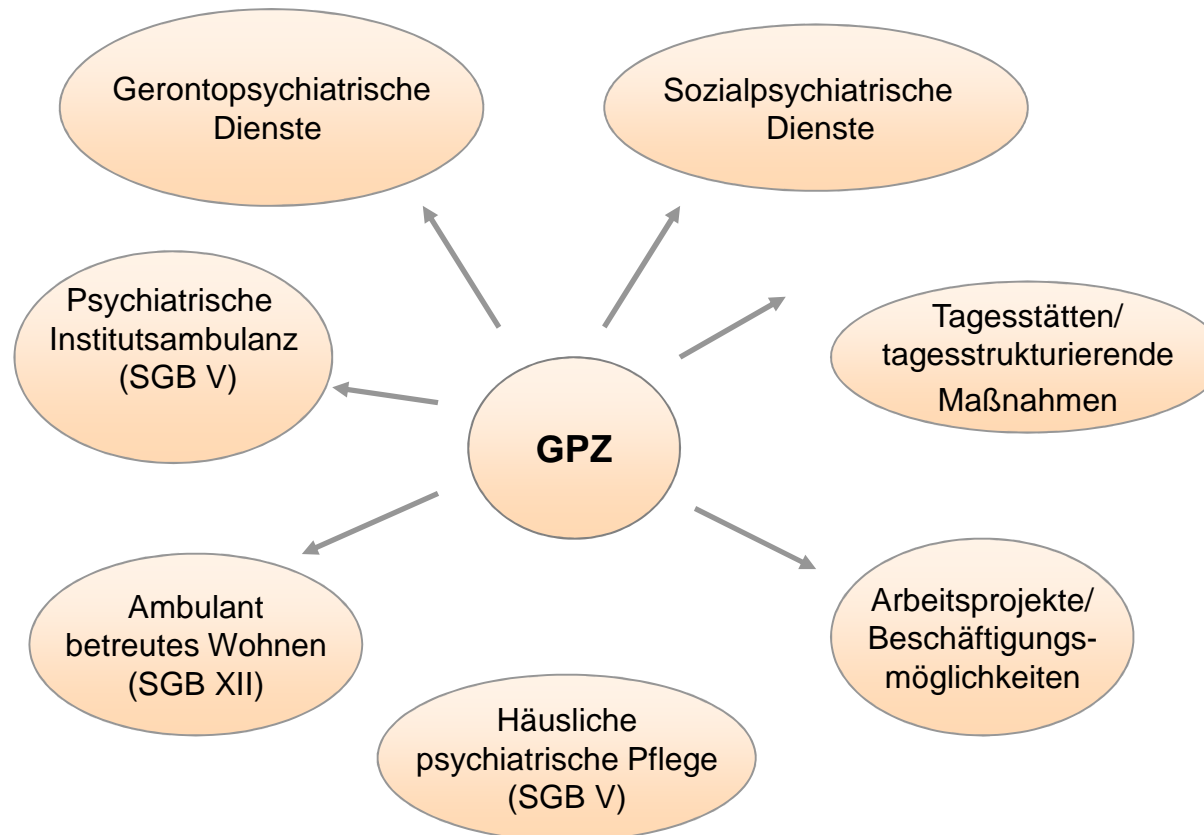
Gerontopsychiatrische Dienste

Sozialpsychiatrische Dienste

Psychiatrische Institutsambulanz (SGB V)

GPZ

Tagesstätten/ tagesstrukturierende Maßnahmen

Ambulant betreutes Wohnen (SGB XII)

Arbeitsprojekte/ Beschäftigungsmöglichkeiten

Häusliche psychiatrische Pflege (SGB V)